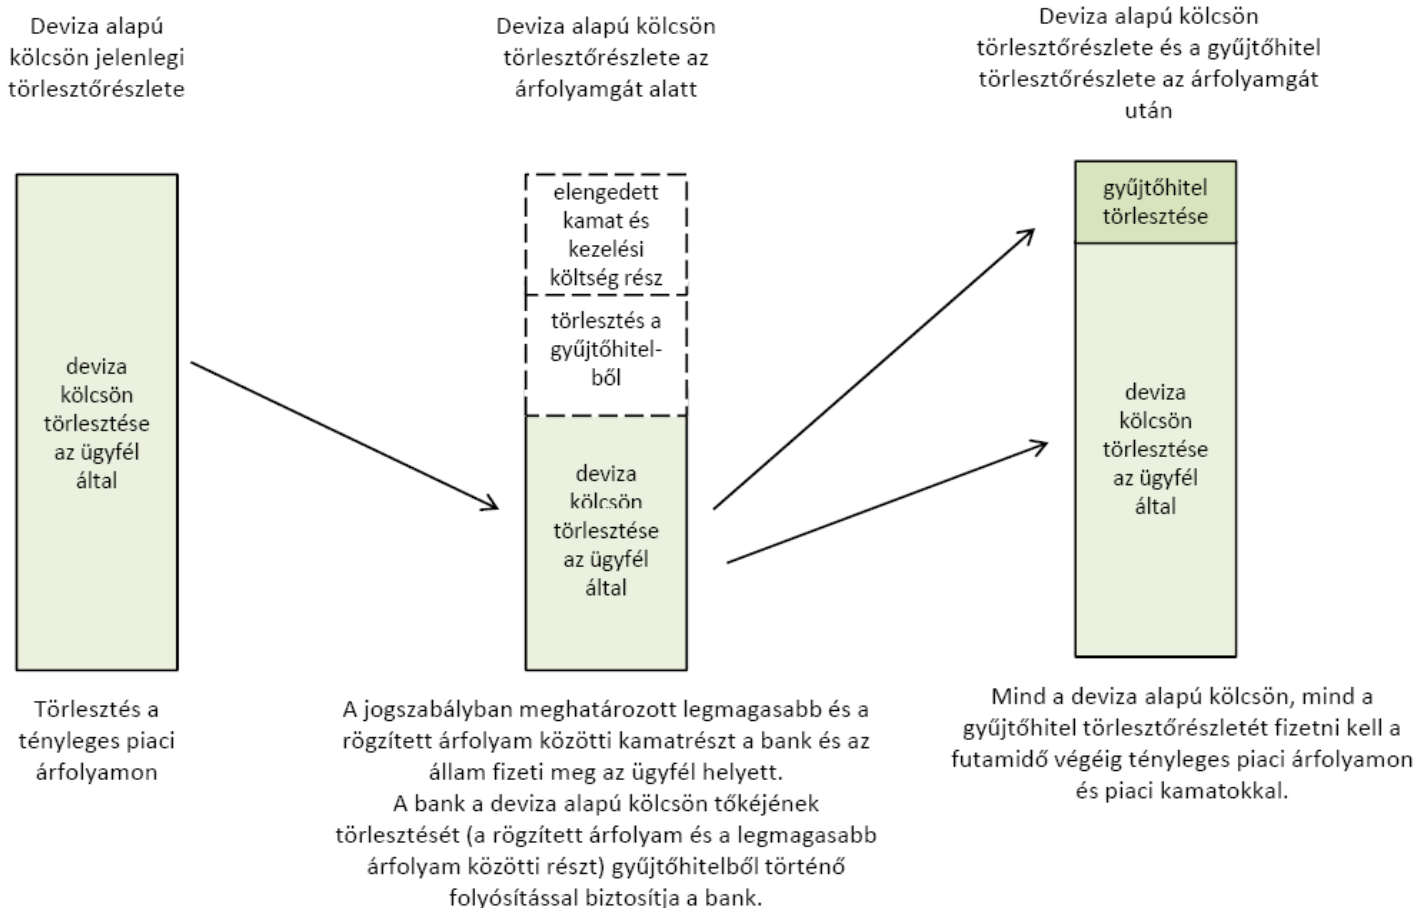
Deviza alapú kölcsön jelenlegi törlesztőrészlete

Deviza alapú kölcsön törlesztőrészlete az árfolyamgát alatt

Deviza alapú kölcsön törlesztőrészlete és a gyűjtőhitel törlesztőrészlete az árfolyamgát után

deviza kölcsön törlesztése az ügyfél által

elengedett kamat és kezelési költség rész

törlesztés a gyűjtőhitelből

deviza kölcsön törlesztése az ügyfél által

gyűjtőhitel törlesztése

deviza kölcsön törlesztése az ügyfél által

Törlesztés a tényleges piaci árfolyamon

A jogszabályban meghatározott legmagasabb és a rögzített árfolyam közötti kamatrészt a bank és az állam fizeti meg az ügyfél helyett.
A bank a deviza alapú kölcsön tőkéjének törlesztését (a rögzített árfolyam és a legmagasabb árfolyam közötti részt) gyűjtőhitelből történő folyósítással biztosítja a bank.

Mind a deviza alapú kölcsön, mind a gyűjtőhitel törlesztőrészletét fizetni kell a futamidő végéig tényleges piaci árfolyamon és piaci kamatokkal.